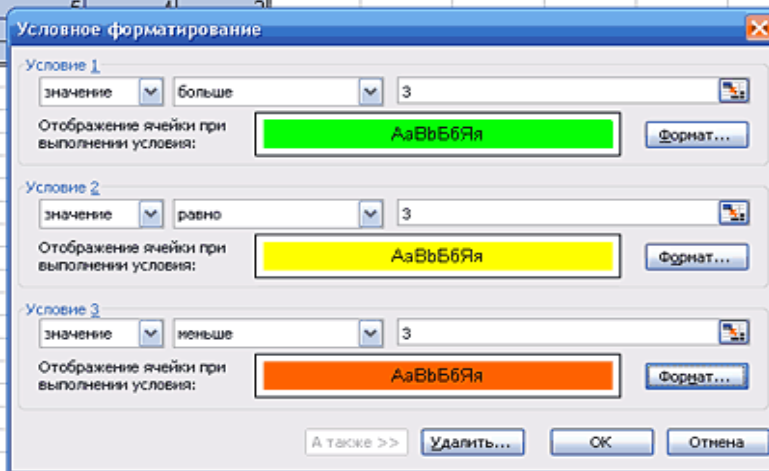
Условное форматирование

Условие 1
значение
больше
3
Отображение ячейки при выполнении условия:
AaBbБбЯя
Формат...

Условие 2
значение
равно
3
Отображение ячейки при выполнении условия:
AaBbБбЯя
Формат...

Условие 3
значение
меньше
3
Отображение ячейки при выполнении условия:
AaBbБбЯя
Формат...

А также >>
Удалить...
ОК
Отмена